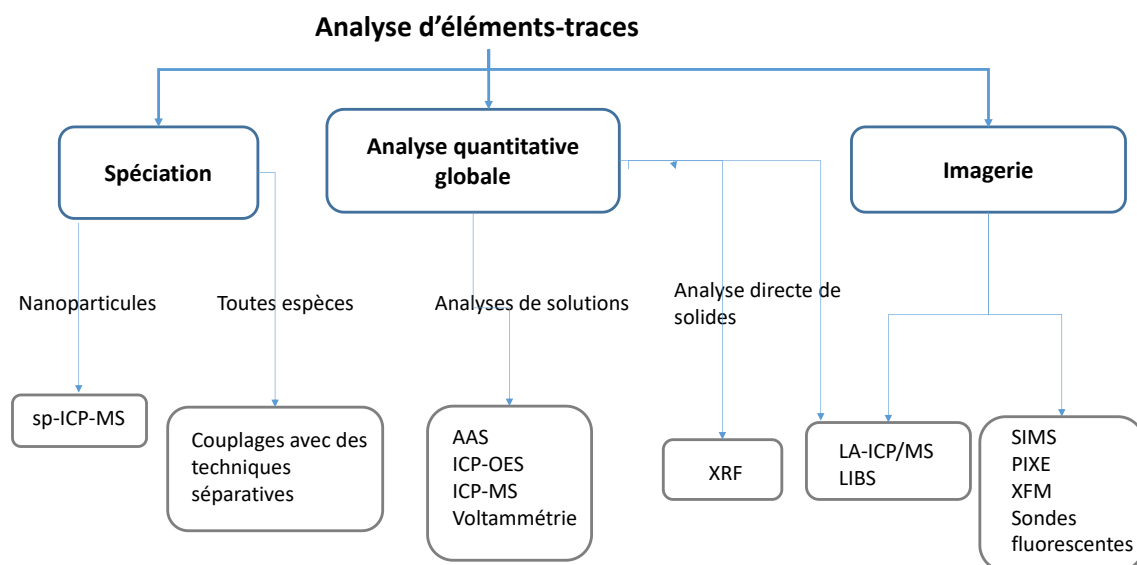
Analyse d’éléments-traces

Spéciation

Analyse quantitative globale

Imagerie

Nanoparticules

Toutes espèces

Analyses de solutions

Analyse directe de solides

sp-ICP-MS

Couplages avec des techniques séparatives

AAS
ICP-OES
ICP-MS
Voltammétrie

XRF

LA-ICP/MS
LIBS

SIMS
PIXE
XFM
Sondes fluorescentes